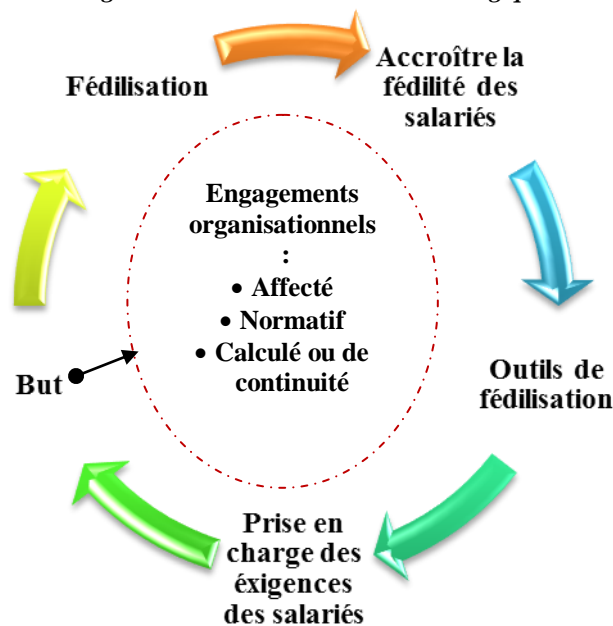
Fédilisation

Accroître la fédilité des salariés

Engagements organisationnels :
• Affecté
• Normatif
• Calculé ou de continuité

But

Outils de fédilisation

Prise en charge des éxigences des salariés